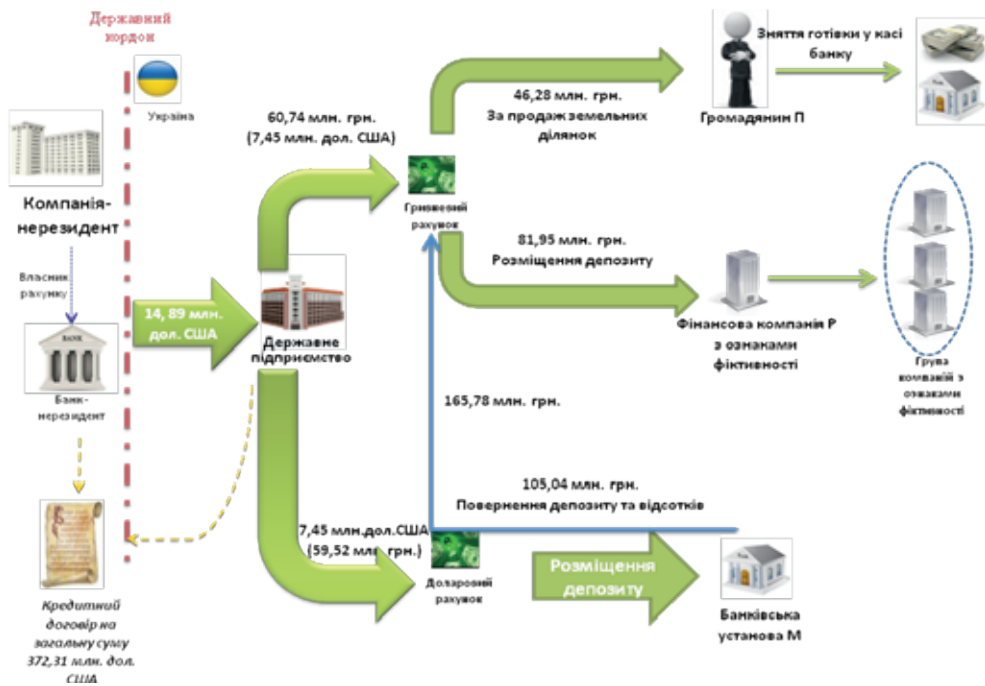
Державний кордон

Україна

Компанія-нерезидент

Власник рахунку

Банк-нерезидент

Кредитний договір на загальну суму 372,31 млн. дол. США

14,89 млн. дол. США

Державне підприємство

60,74 млн. грн. (7,45 млн. дол. США)

Гривневий рахунок

46,28 млн. грн. За продаж земельних ділянок

Громадянин П

Зняття готівки у касі банку

81,95 млн. грн. Розміщення депозиту

Фінансова компанія Р з ознаками фіктивності

Група компаній з ознаками фіктивності

165,78 млн. грн.

105,04 млн. грн. Повернення депозиту та відсотків

7,45 млн.дол.США (59,52 млн. грн.)

Доларовий рахунок

Розміщення депозиту

Банківська установа М